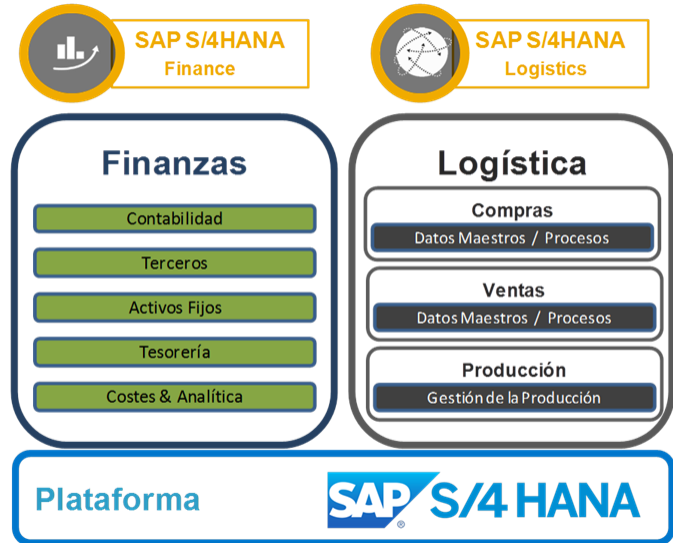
SAP S/4HANA
Finance

SAP S/4HANA
Logistics

Finanzas

Contabilidad

Terceros

Activos Fijos

Tesorería

Costes & Analítica

Logística

Compras

Datos Maestros / Procesos

Ventas

Datos Maestros / Procesos

Producción

Gestión de la Producción

Plataforma

SAP® S/4 HANA